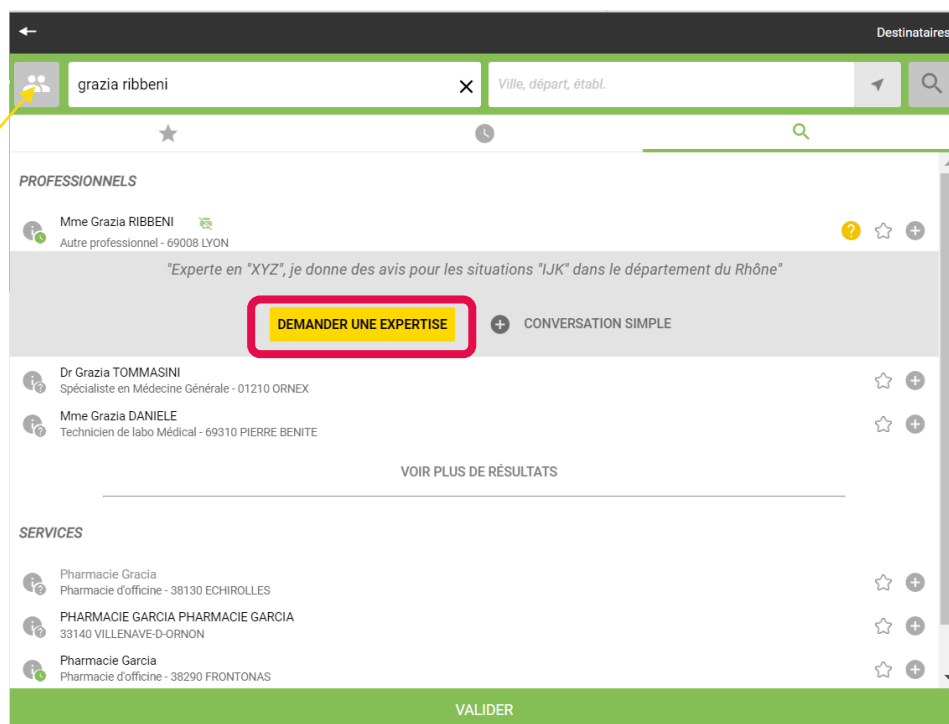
Destinataires

grazia ribbeni

Ville, départ, établ.

PROFESSIONNELS

Mme Grazia RIBBENI
Autre professionnel - 69008 LYON

"Experte en "XYZ", je donne des avis pour les situations "IJK" dans le département du Rhône"

DEMANDER UNE EXPERTISE

CONVERSATION SIMPLE

Dr Grazia TOMMASINI
Spécialiste en Médecine Générale - 01210 ORNEX

Mme Grazia DANIELE
Technicien de labo Médical - 69310 PIERRE BENITE

VOIR PLUS DE RÉSULTATS

SERVICES

Pharmacie Gracia
Pharmacie d'officine - 38130 ECHIROLLES

PHARMACIE GARCIA PHARMACIE GARCIA
33140 VILLENAVE-D-ORNON

Pharmacie Garcia
Pharmacie d'officine - 38290 FRONTONAS

VALIDER